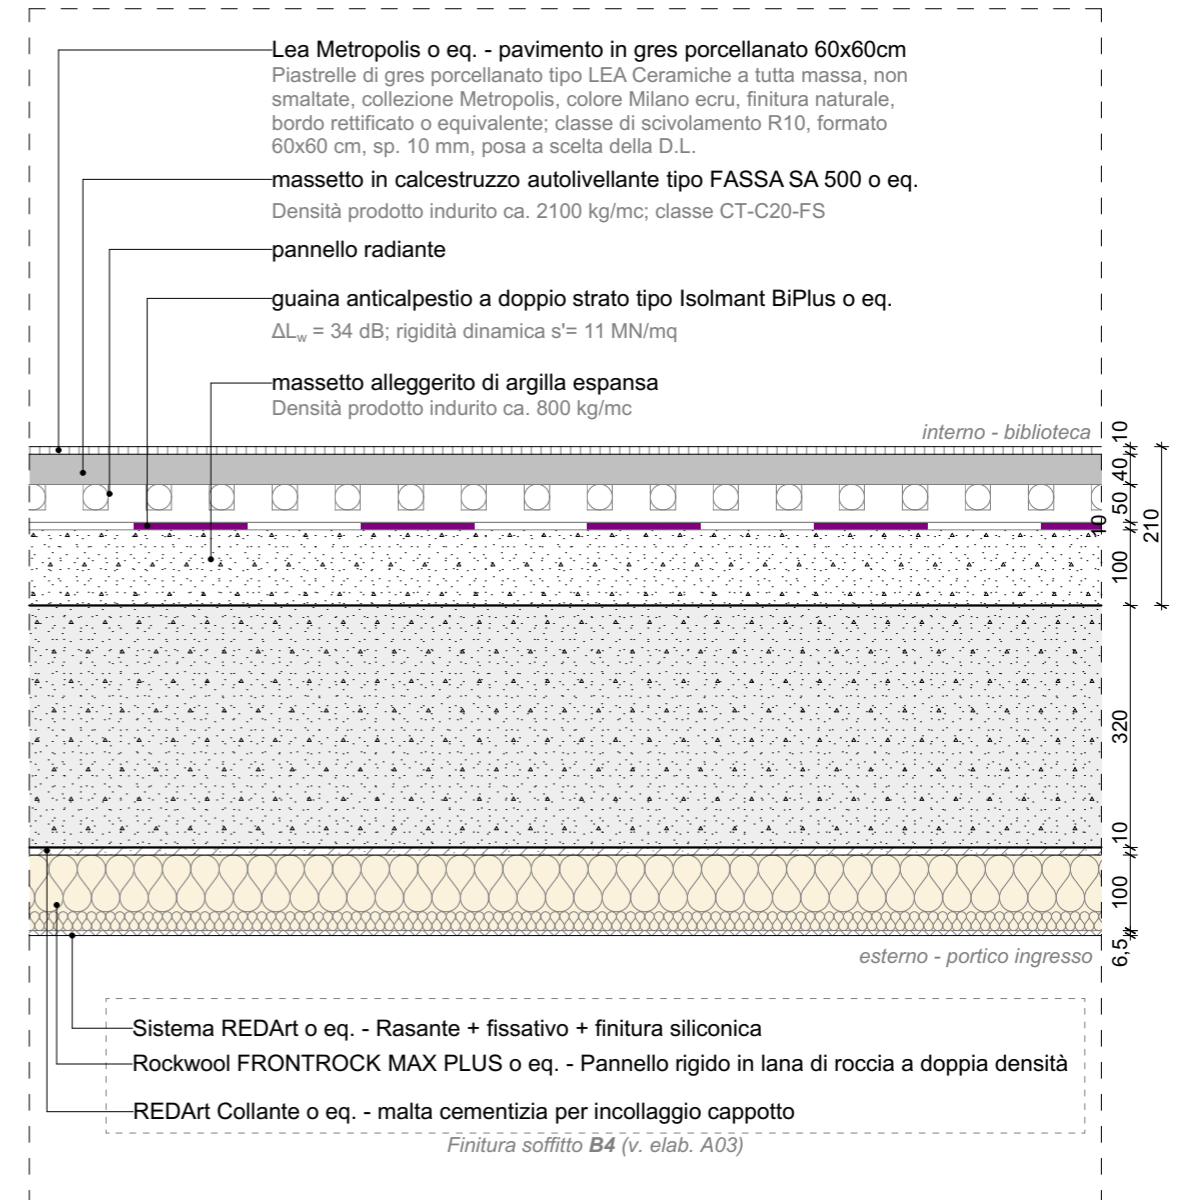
Lea Metropolis o eq. - pavimento in gres porcellanato 60x60cm
Piastrelle di gres porcellanato tipo LEA Ceramiche a tutta massa, non smaltate, collezione Metropolis, colore Milano ecru, finitura naturale, bordo rettificato o equivalente; classe di scivolamento R10, formato 60x60 cm, sp. 10 mm, posa a scelta della D.L.

massetto in calcestruzzo autolivellante tipo FASSA SA 500 o eq.
Densità prodotto indurito ca. 2100 kg/mc; classe CT-C20-FS

pannello radiante

guaina anticalpestio a doppio strato tipo Isolmant BiPlus o eq.
$\Delta L_w$ = 34 dB; rigidità dinamica s'= 11 MN/mq

massetto alleggerito di argilla espansa
Densità prodotto indurito ca. 800 kg/mc

interno - biblioteca

10
40
50
10
100
210
320
10
100
6,5

esterno - portico ingresso

Sistema REDArt o eq. - Rasante + fissativo + finitura siliconica
Rockwool FRONTROCK MAX PLUS o eq. - Pannello rigido in lana di roccia a doppia densità
REDArt Collante o eq. - malta cementizia per incollaggio cappotto

Finitura soffitto B4 (v. elab. A03)